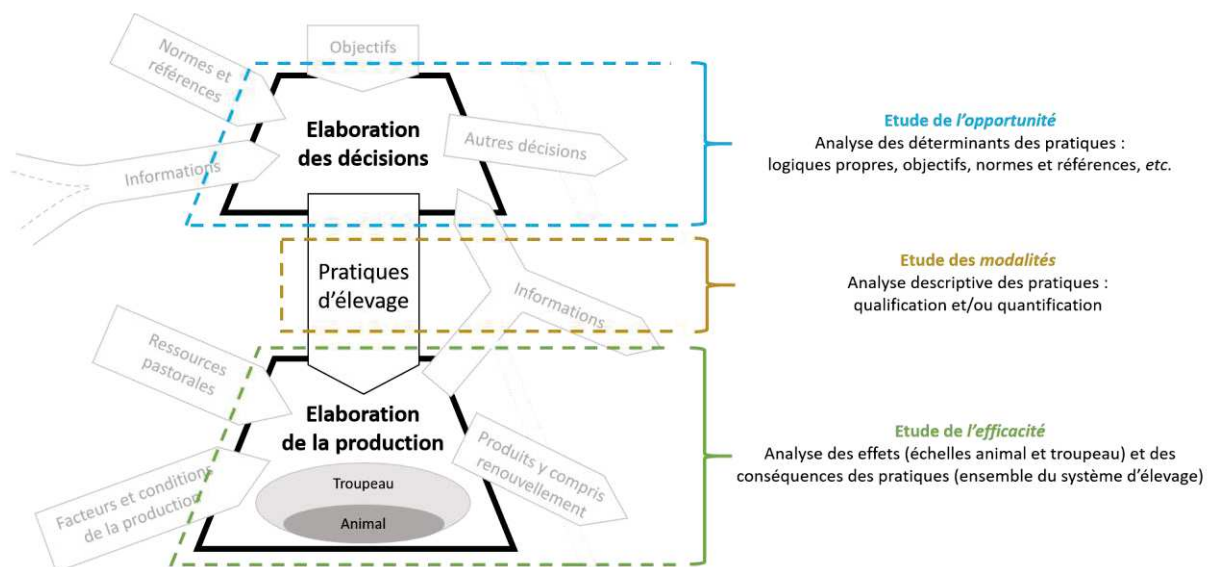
Objectifs

Normes et références

Informations

Elaboration des décisions

Autres décisions

Pratiques d'élevage

Informations

Ressources pastorales

Elaboration de la production

Produits y compris renouvellement

Facteurs et conditions de la production

Troupeau

Animal

Etude de *l'opportunité*
Analyse des déterminants des pratiques : logiques propres, objectifs, normes et références, *etc.*

Etude des *modalités*
Analyse descriptive des pratiques : qualification et/ou quantification

Etude de *l'efficacité*
Analyse des effets (échelles animal et troupeau) et des conséquences des pratiques (ensemble du système d'élevage)